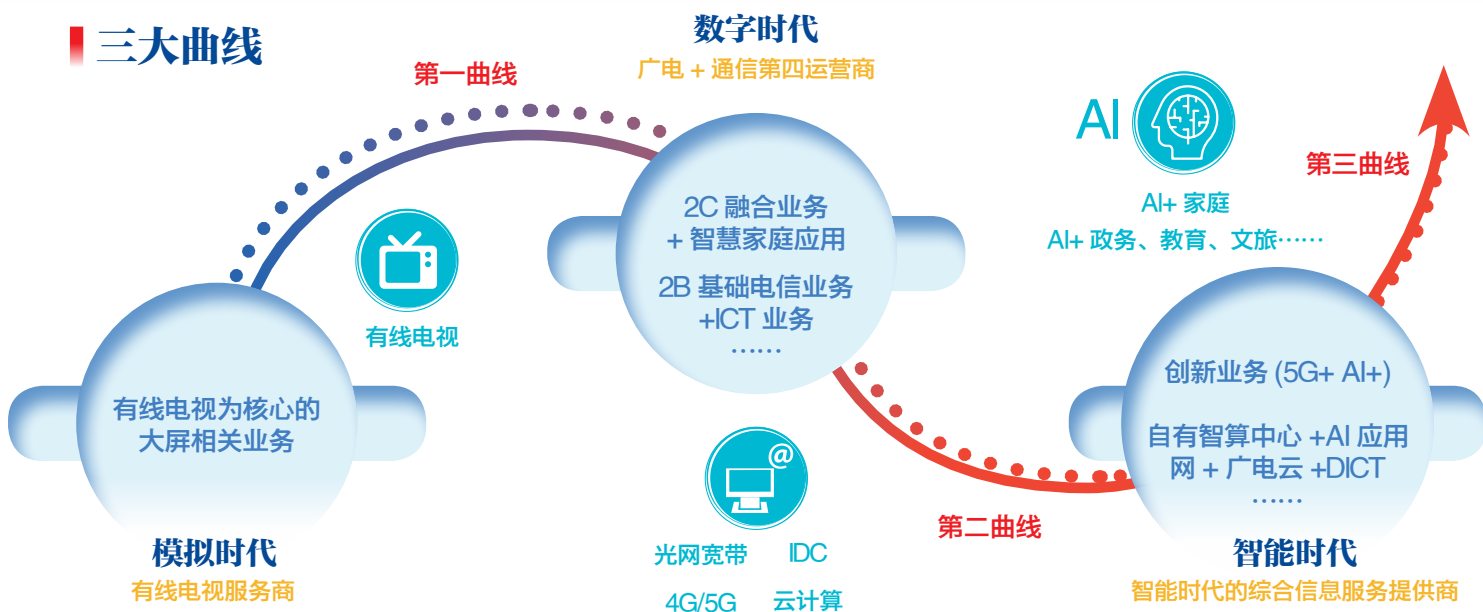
三大曲线

第一曲线

数字时代
广电 + 通信第四运营商

AI

AI+ 家庭
AI+ 政务、教育、文旅……

第三曲线

2C 融合业务
+ 智慧家庭应用
2B 基础电信业务
+ICT 业务
……

有线电视

有线电视为核心的大屏相关业务

模拟时代
有线电视服务商

光网宽带
IDC
4G/5G
云计算

第二曲线

创新业务 (5G+ AI+)
自有智算中心 +AI 应用
网 + 广电云 +DICT
……

智能时代
智能时代的综合信息服务提供商